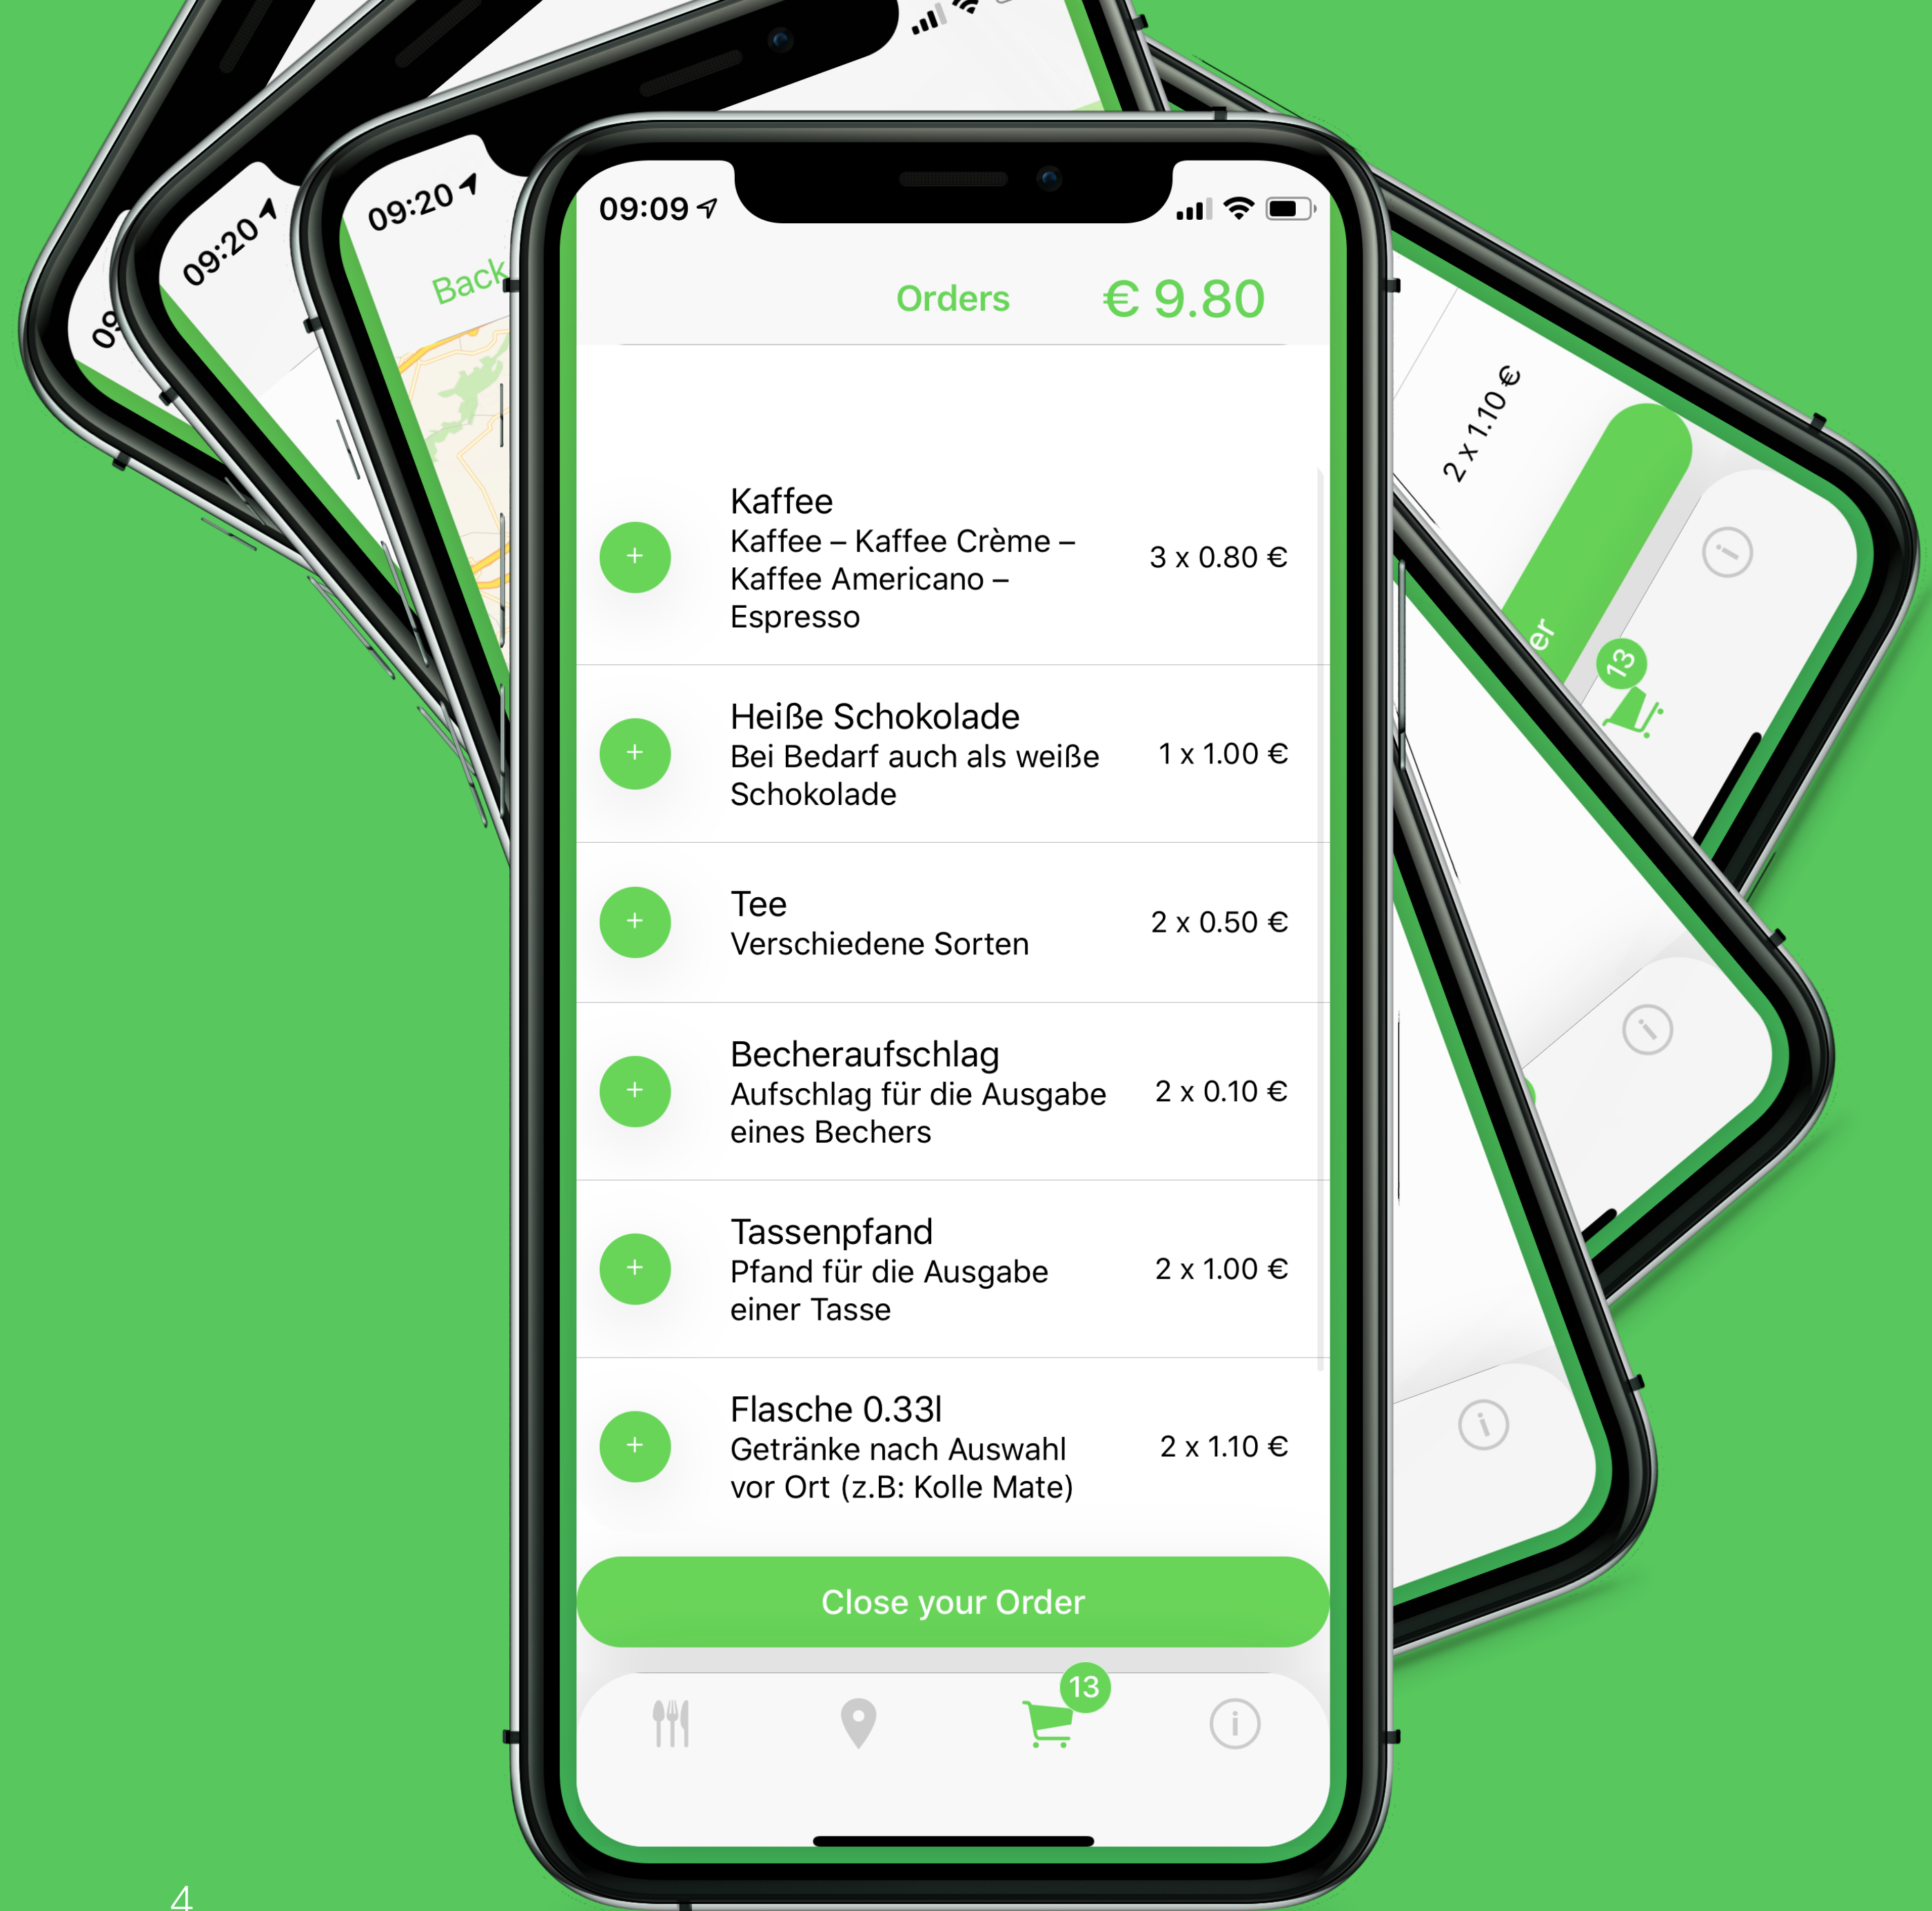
09:20
09:20
09:20
Back

09:09

Orders € 9.80

+
Kaffee
Kaffee – Kaffee Crème – Kaffee Americano – Espresso
3 x 0.80 €

+
Heiße Schokolade
Bei Bedarf auch als weiße Schokolade
1 x 1.00 €

+
Tee
Verschiedene Sorten
2 x 0.50 €

+
Becheraufschlag
Aufschlag für die Ausgabe eines Bechers
2 x 0.10 €

+
Tassenpfand
Pfand für die Ausgabe einer Tasse
2 x 1.00 €

+
Flasche 0.33l
Getränke nach Auswahl vor Ort (z.B: Kolle Mate)
2 x 1.10 €

Close your Order

13

2 x 1.10 €
er
13

4